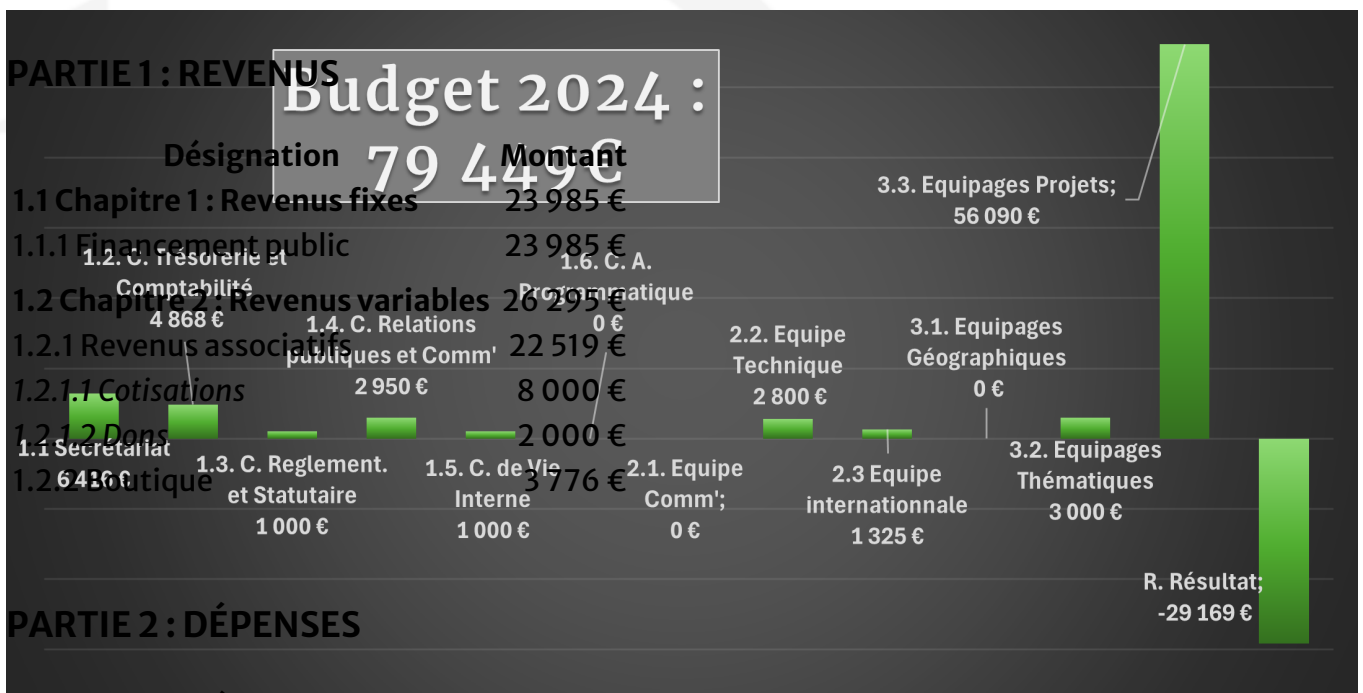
PARTIE 1 : REVENUS

Budget 2024 : 79 449€

| Désignation | Montant |
|---|---|
| 1.1 Chapitre 1 : Revenus fixes | 23 985 € |
| 1.1.1 Financement public | 23 985 € |
| 1.2 Chapitre 2 : Revenus variables | 26 295 € |
| 1.2.1 Revenus associatifs | 22 519 € |
| *1.2.1.1 Cotisations* | 8 000 € |
| *1.2.1.2 Dons* | 2 000 € |
| 1.2.2 Boutique | 3 776 € |

1.1 Secrétariat 6 480 €

1.2. C. Trésorerie et Comptabilité 4 868 €

1.3. C. Reglement. et Statutaire 1 000 €

1.4. C. Relations publiques et Comm' 2 950 €

1.5. C. de Vie Interne 1 000 €

1.6. C. A. Programmatique 0 €

2.1. Equipe Comm'; 0 €

2.2. Equipe Technique 2 800 €

2.3 Equipe internationnale 1 325 €

3.1. Equipages Géographiques 0 €

3.2. Equipages Thématiques 3 000 €

3.3. Equipages Projets; 56 090 €

R. Résultat; -29 169 €

PARTIE 2 : DÉPENSES